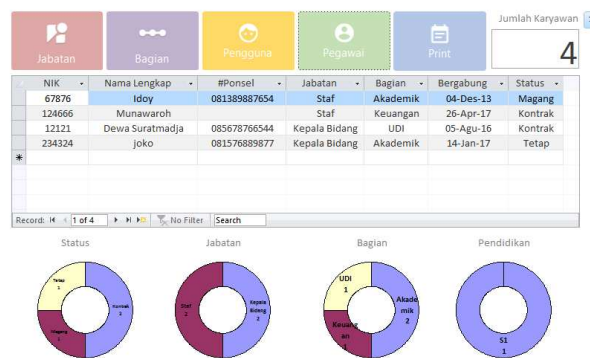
Jabatan
Bagian
Pengguna
Pegawai
Print
Jumlah Karyawan
4

| NIK | Nama Lengkap | #Ponsel | Jabatan | Bagian | Bergabung | Status |
|---|---|---|---|---|---|---|
| 67876 | Idoy | 081389887654 | Staf | Akademik | 04-Des-13 | Magang |
| 124666 | Munawaroh | | Staf | Keuangan | 26-Apr-17 | Kontrak |
| 12121 | Dewa Suratmadja | 085678766544 | Kepala Bidang | UDI | 05-Agu-16 | Kontrak |
| 234324 | joko | 081576889877 | Kepala Bidang | Akademik | 14-Jan-17 | Tetap |
| * | | | | | | |

Record: 1 of 4 No Filter Search

Status
Tetap 1
Kontrak 2
Magang 1

Jabatan
Staf 2
Kepala Bidang 2

Bagian
UDI 1
Akademik 2
Keuangan 1

Pendidikan
S1 1